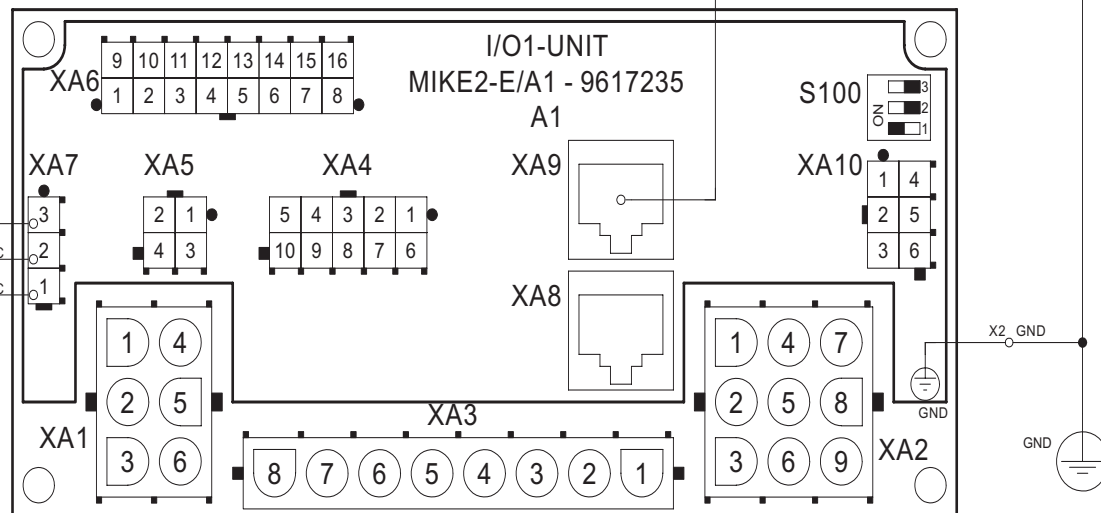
I/O1-UNIT
MIKE2-E/A1 - 9617235
A1

XA6
| 9 | 10 | 11 | 12 | 13 | 14 | 15 | 16 |
|---|---|---|---|---|---|---|---|
| 1 | 2 | 3 | 4 | 5 | 6 | 7 | 8 |

S100
ON
3
2
1

XA7
3
2
1

XA5
| 2 | 1 |
|---|---|
| 4 | 3 |

XA4
| 5 | 4 | 3 | 2 | 1 |
|---|---|---|---|---|
| 10 | 9 | 8 | 7 | 6 |

XA9

XA10
| 1 | 4 |
|---|---|
| 2 | 5 |
| 3 | 6 |

XA8

X2 GND
GND
GND

XA1
1 4
2 5
3 6

XA3
8 7 6 5 4 3 2 1

XA2
1 4 7
2 5 8
3 6 9